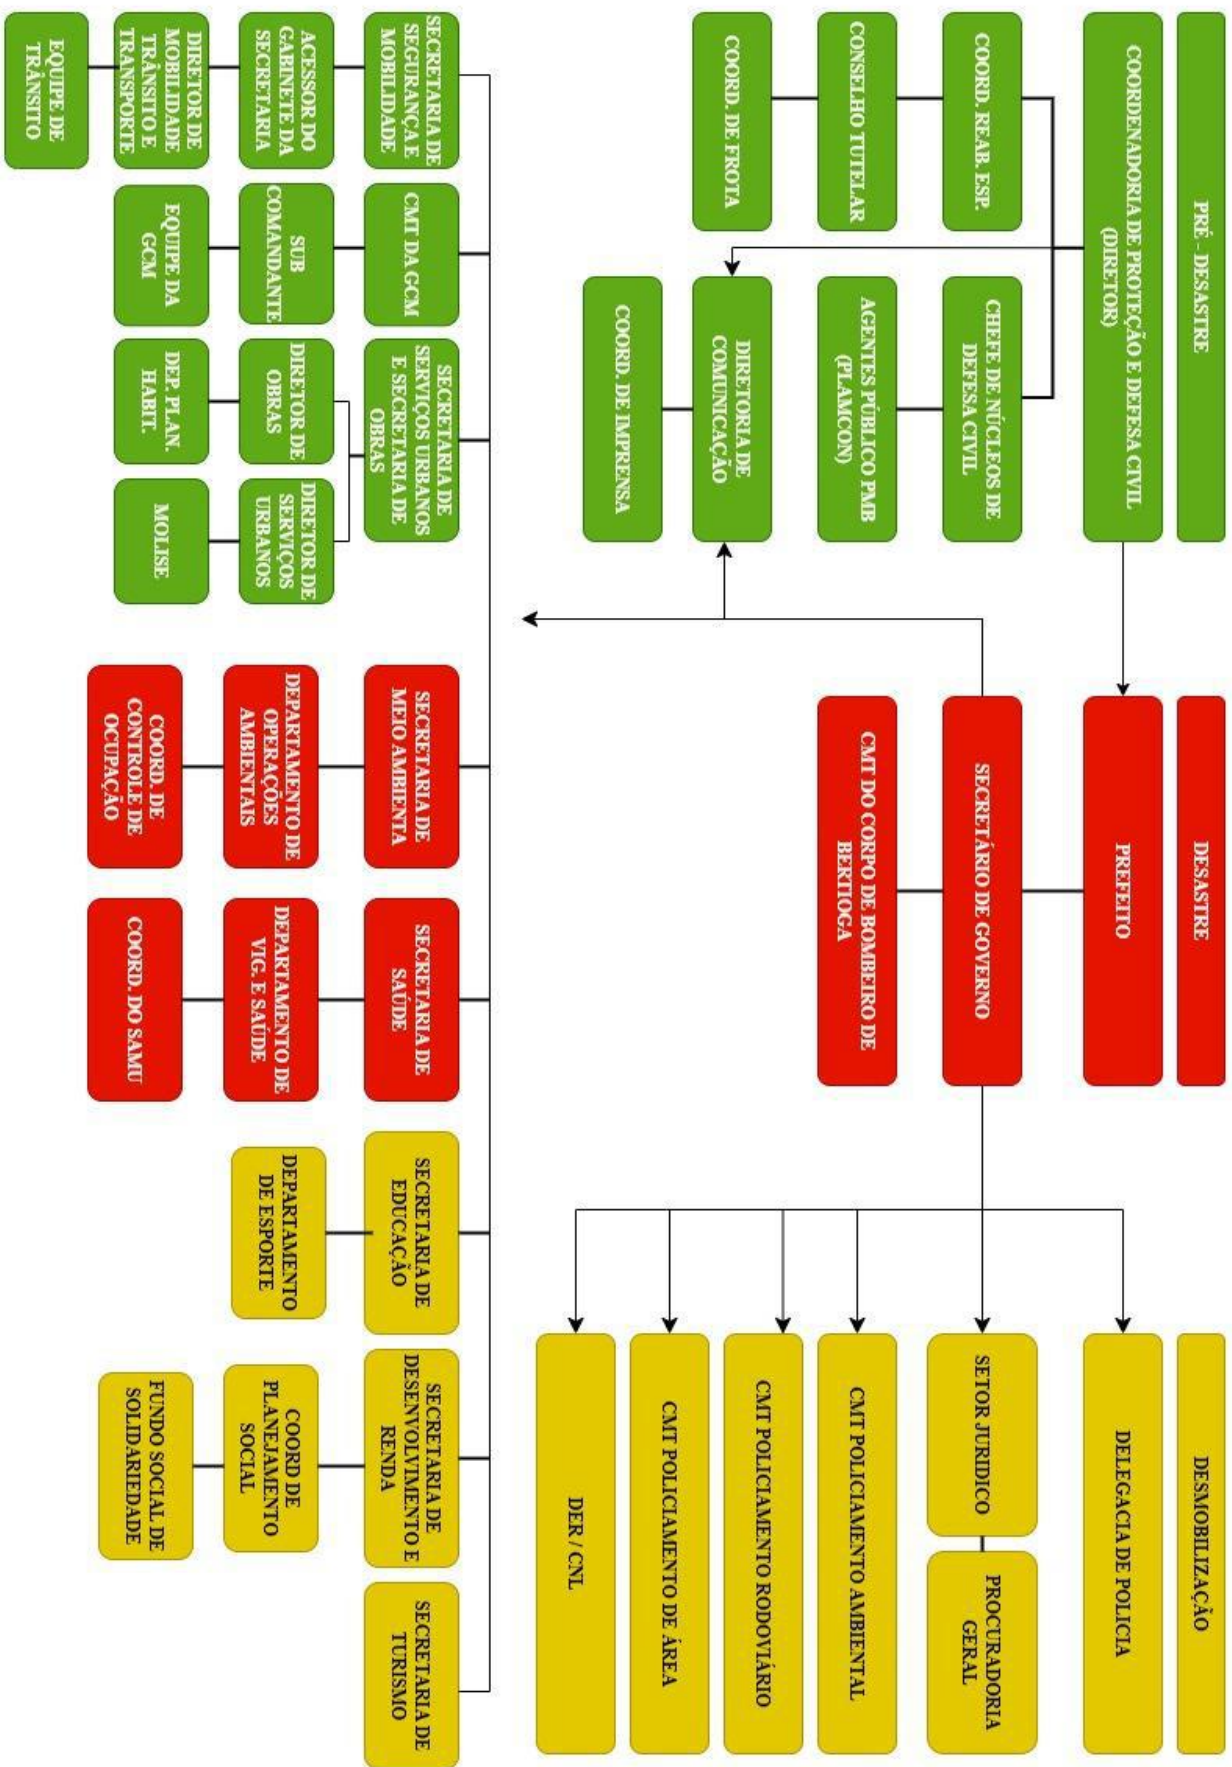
PRÉ - DESASTRE

COORDENADORIA DE PROTEÇÃO E DEFESA CIVIL (DIRETOR)

COORD. REAB. ESP.

CONSELHO TUTELAR

COORD. DE FROTA

CHEFE DE NÚCLEOS DE DEFESA CIVIL

AGENTES PÚBLICO PMB (PLAMCON)

DIRETORIA DE COMUNICAÇÃO

COORD. DE IMPRENSA

DESASTRE

PREFEITO

SECRETÁRIO DE GOVERNO

CMT DO CORPO DE BOMBEIRO DE BERTIOGA

DESMOBILIZAÇÃO

DELEGACIA DE POLICIA

SETOR JURIDICO

PROCURADORIA GERAL

CMT POLICIAMENTO AMBIENTAL

CMT POLICIAMENTO RODOVIÁRIO

CMT POLICIAMENTO DE ÁREA

DER / CNL

SECRETARIA DE SEGURANÇA E MOBILIDADE

ACESSOR DO GABINETE DA SECRETARIA

DIRETOR DE MOBILIDADE TRÂNSITO E TRANSPORTE

EQUIPE DE TRÂNSITO

CMT DA GCM

SUB COMANDANTE

EQUIPE DA GCM

SECRETARIA DE SERVIÇOS URBANOS E SECRETARIA DE OBRAS

DIRETOR DE OBRAS

DEP. PLAN. HABIT.

DIRETOR DE SERVIÇOS URBANOS

MOLISE

SECRETARIA DE MEIO AMBIENTA

DEPARTAMENTO DE OPERAÇÕES AMBIENTAIS

COORD. DE CONTROLE DE OCUPAÇÃO

SECRETARIA DE SAÚDE

DEPARTAMENTO DE VIG. E SAÚDE

COORD. DO SAMU

SECRETARIA DE EDUCAÇÃO

DEPARTAMENTO DE ESPORTE

SECRETARIA DE DESENVOLVIMENTO E RENDA

COORD DE PLANEJAMENTO SOCIAL

FUNDO SOCIAL DE SOLIDARIEDADE

SECRETARIA DE TURISMO